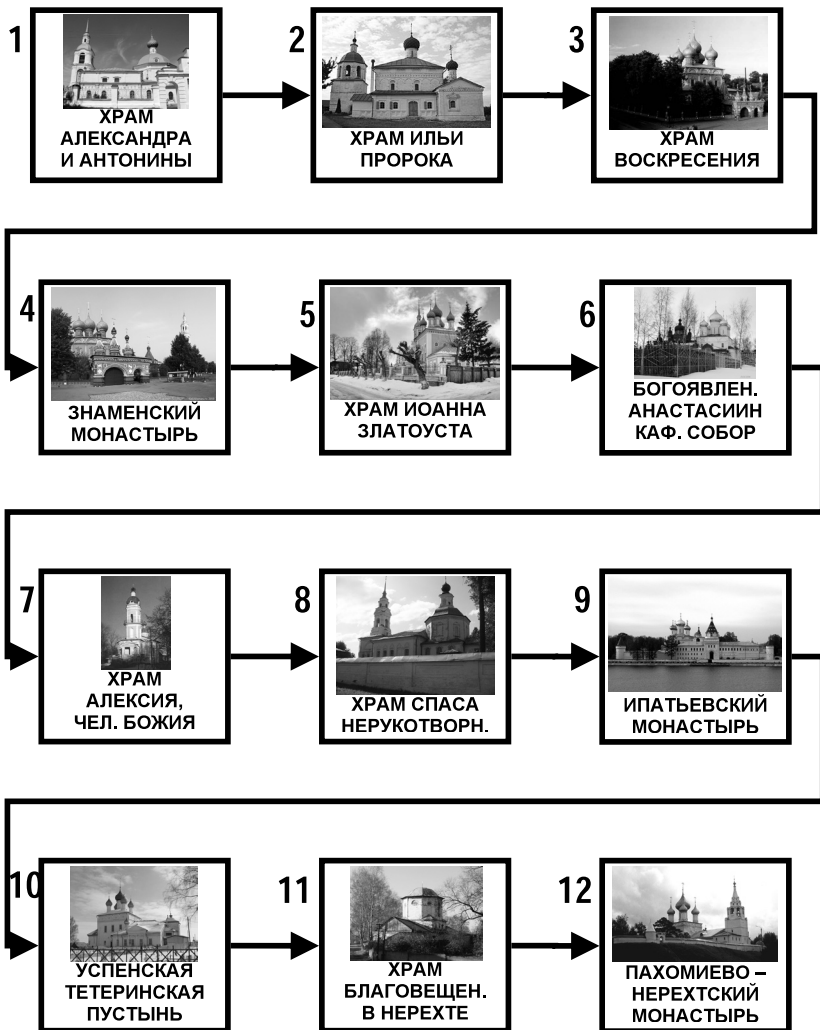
1
ХРАМ АЛЕКСАНДРА И АНТОНИНЫ

2
ХРАМ ИЛЬИ ПРОРОКА

3
ХРАМ ВОСКРЕСЕНИЯ

4
ЗНАМЕНСКИЙ МОНАСТЫРЬ

5
ХРАМ ИОАННА ЗЛАТОУСТА

6
БОГОЯВЛЕН. АНАСТАСИИН КАФ. СОБОР

7
ХРАМ АЛЕКСИЯ, ЧЕЛ. БОЖИЯ

8
ХРАМ СПАСА НЕРУКОТВОРН.

9
ИПАТЬЕВСКИЙ МОНАСТЫРЬ

10
УСПЕНСКАЯ ТЕТЕРИНСКАЯ ПУСТЫНЬ

11
ХРАМ БЛАГОВЕЩЕН. В НЕРЕХТЕ

12
ПАХОМИЕВО – НЕРЕХТСКИЙ МОНАСТЫРЬ